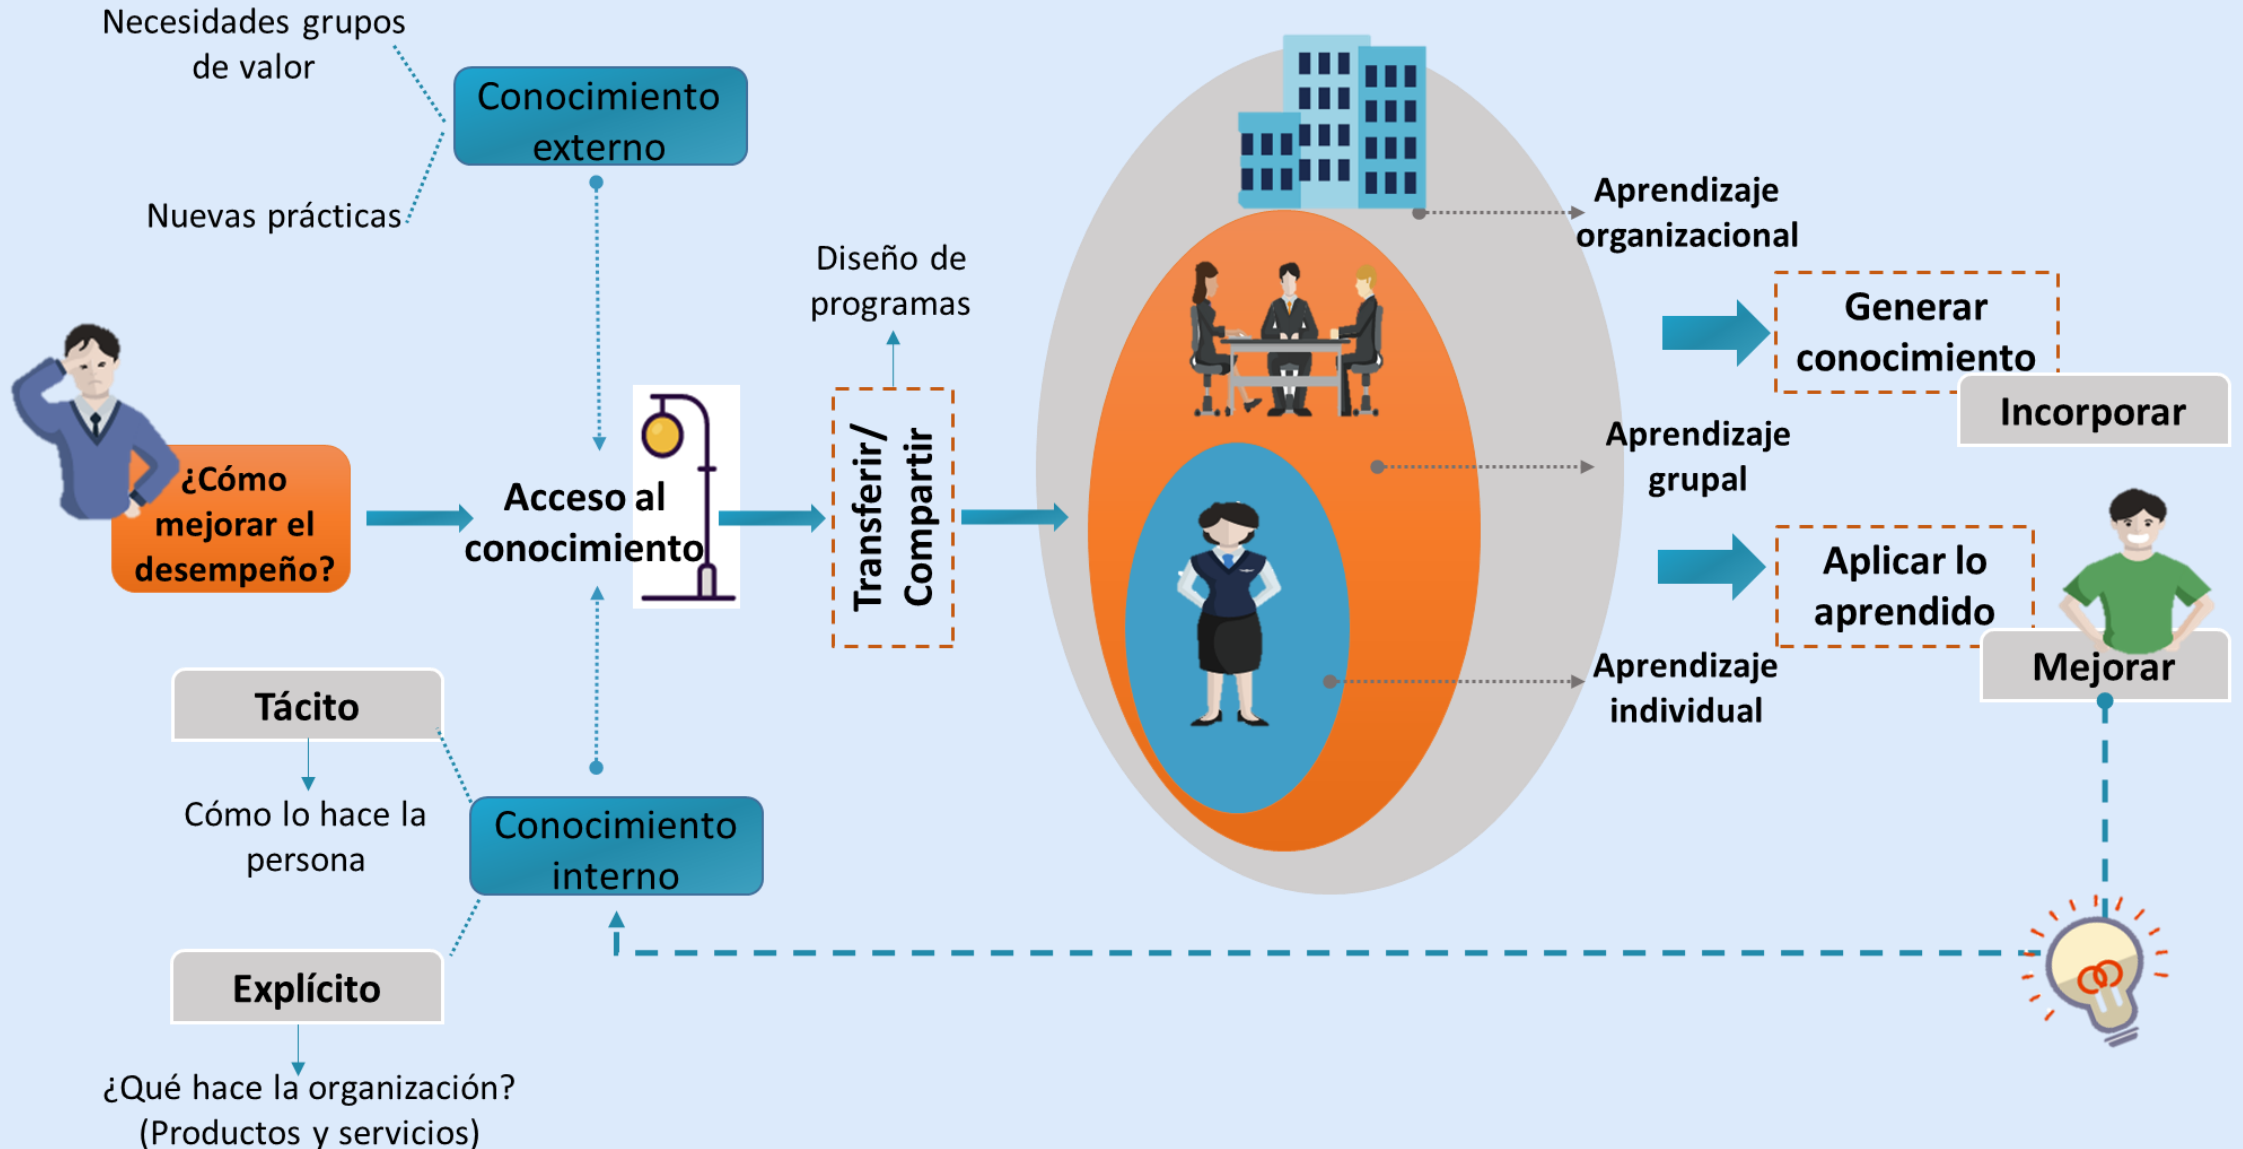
Necesidades grupos de valor

Nuevas prácticas

Conocimiento externo

¿Cómo mejorar el desempeño?

Acceso al conocimiento

Diseño de programas

Transferir/ Compartir

Tácito

Cómo lo hace la persona

Conocimiento interno

Explícito

¿Qué hace la organización? (Productos y servicios)

Aprendizaje organizacional

Aprendizaje grupal

Aprendizaje individual

Generar conocimiento

Incorporar

Aplicar lo aprendido

Mejorar